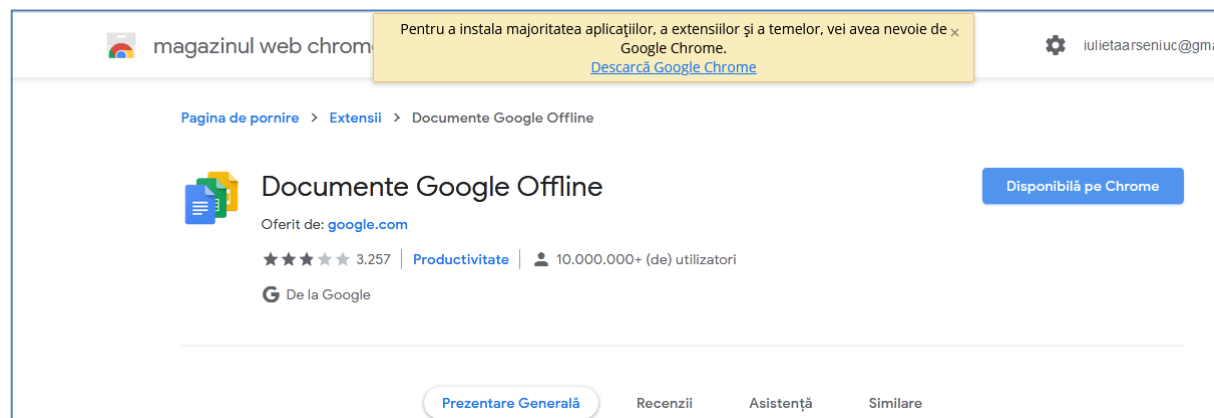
magazinul web chrome

Pentru a instala majoritatea aplicaţiilor, a extensiilor şi a temelor, vei avea nevoie de Google Chrome.
Descarcă Google Chrome
×

iulietaarseniuc@gma

Pagina de pornire > Extensii > Documente Google Offline

Documente Google Offline

Oferit de: google.com

3.257 | Productivitate | 10.000.000+ (de) utilizatori

De la Google

Disponibilă pe Chrome

Prezentare Generală   Recenzii   Asistență   Similare